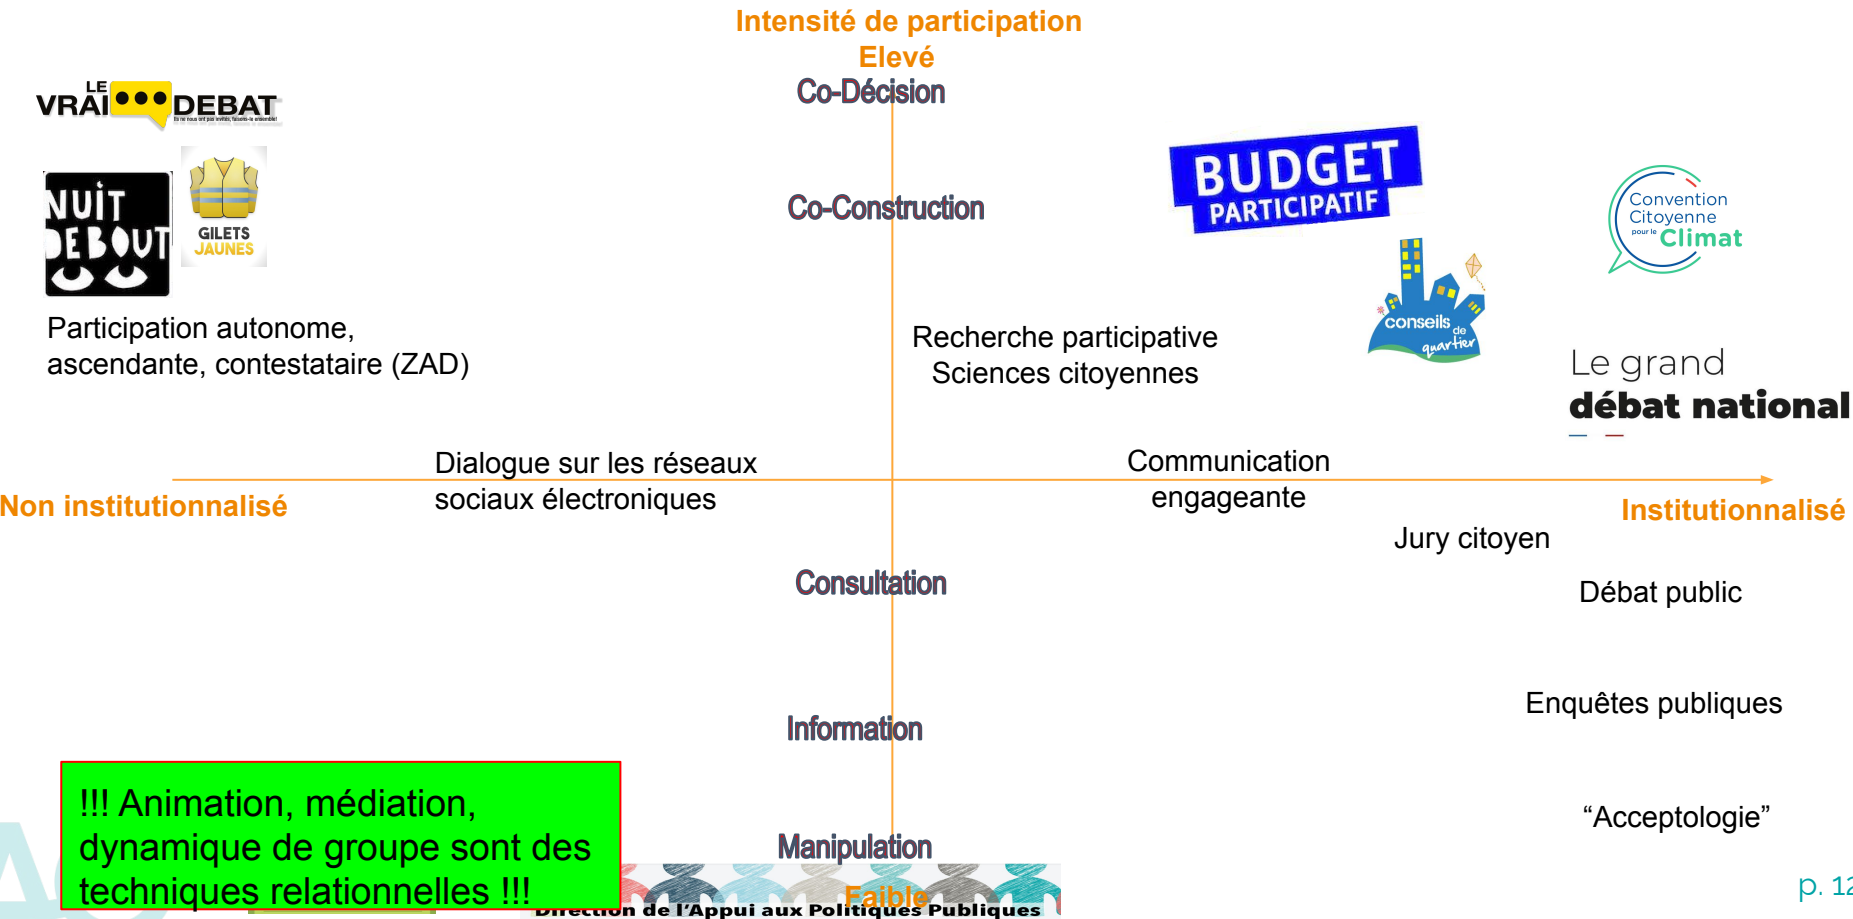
Intensité de participation
Elevé
Co-Décision

LE VRAI DEBAT

NUIT DEBOUT

GILETS JAUNES

Co-Construction

BUDGET PARTICIPATIF

Convention Citoyenne pour le Climat

conseils de quartier

Participation autonome, ascendante, contestataire (ZAD)

Recherche participative
Sciences citoyennes

Le grand débat national

Dialogue sur les réseaux sociaux électroniques

Communication engageante

Non institutionnalisé

Institutionnalisé

Jury citoyen

Consultation

Débat public

Enquêtes publiques

Information

!!! Animation, médiation, dynamique de groupe sont des techniques relationnelles !!!

Manipulation

“Acceptologie”

Faible

Direction de l'Appui aux Politiques Publiques

p. 1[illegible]